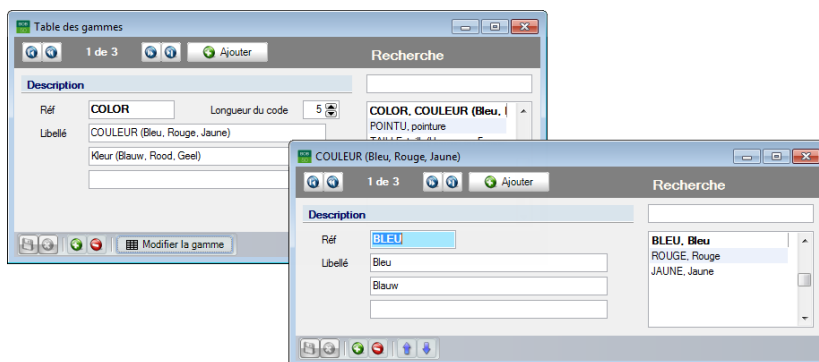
Table des gammes

1 de 3

Ajouter

Recherche

Description

Réf COLOR

Longueur du code 5

Libellé COULEUR (Bleu, Rouge, Jaune)

Kleur (Blauw, Rood, Geel)

COLOR, COULEUR (Bleu, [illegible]

POINTU, pointure

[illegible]

Modifier la gamme

COULEUR (Bleu, Rouge, Jaune)

1 de 3

Ajouter

Recherche

Description

Réf BLEU

Libellé Bleu

Blauw

BLEU, Bleu

ROUGE, Rouge

JAUNE, Jaune